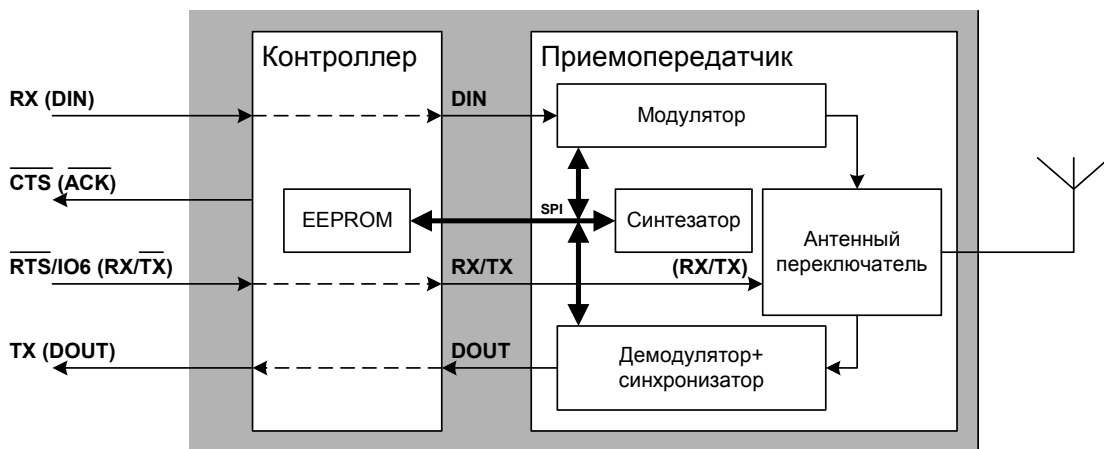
Контроллер

Приемопередатчик

RX (DIN)

DIN

Модулятор

$\overline{CTS}$ ($\overline{ACK}$)

EEPROM

SPI

Синтезатор

Антенный переключатель

$\overline{RTS}$/IO6 (RX/$\overline{TX}$)

RX/TX

(RX/TX)

TX (DOUT)

DOUT

Демодулятор+ синхронизатор